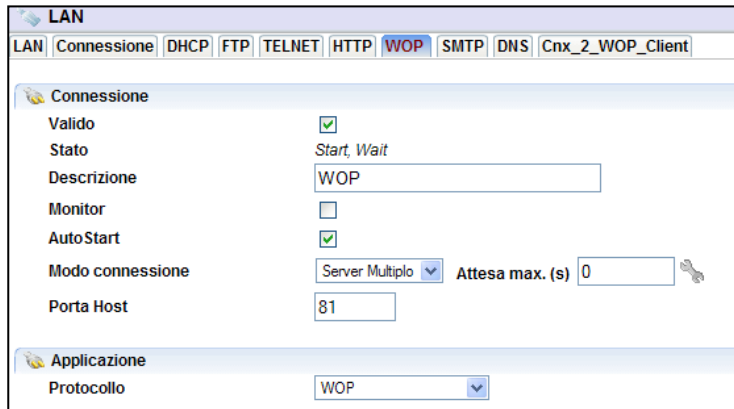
LAN

LAN | Connessione | DHCP | FTP | TELNET | HTTP | WOP | SMTP | DNS | Cnx_2_WOP_Client

Connessione

Valido

Stato Start, Wait

Descrizione WOP

Monitor

AutoStart

Modo connessione Server Multiplo Attesa max. (s) 0

Porta Host 81

Applicazione

Protocollo WOP